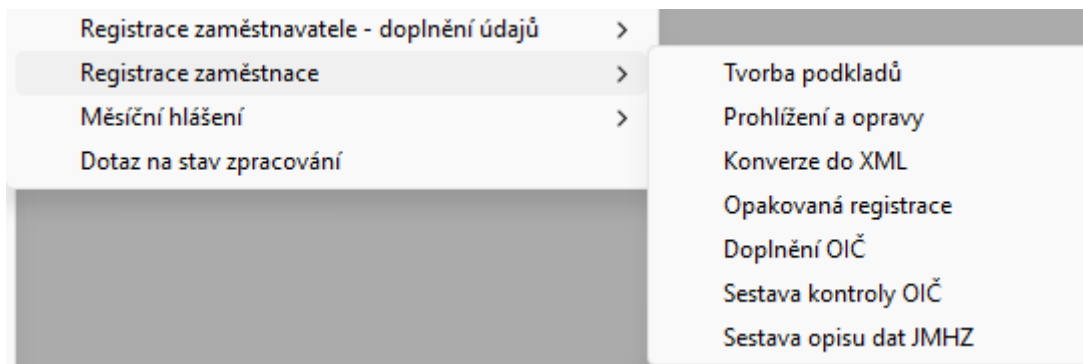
Registrace zaměstnavatele - doplnění údajů >
Registrace zaměstnace >
Měsíční hlášení >
Dotaz na stav zpracování

Tvorba podkladů
Prohlížení a opravy
Konverze do XML
Opakovaná registrace
Doplnění OIČ
Sestava kontroly OIČ
Sestava opisu dat JMHZ